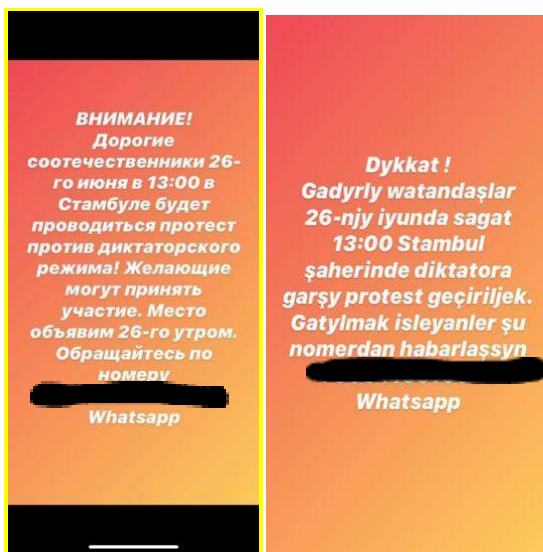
ВНИМАНИЕ! Дорогие соотечественники 26-го июня в 13:00 в Стамбуле будет проводиться протест против диктаторского режима! Желающие могут принять участие. Место объявим 26-го утром. Обращайтесь по номеру

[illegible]

Whatsapp

Dykkat ! Gadyrly watandaşlar 26-njy iyunda sagat 13:00 Stambul şaherinde diktatora garşy protest geçiriljek. Gatylmak isleyanler şu nomerdan habarlaşsyn

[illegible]

Whatsapp